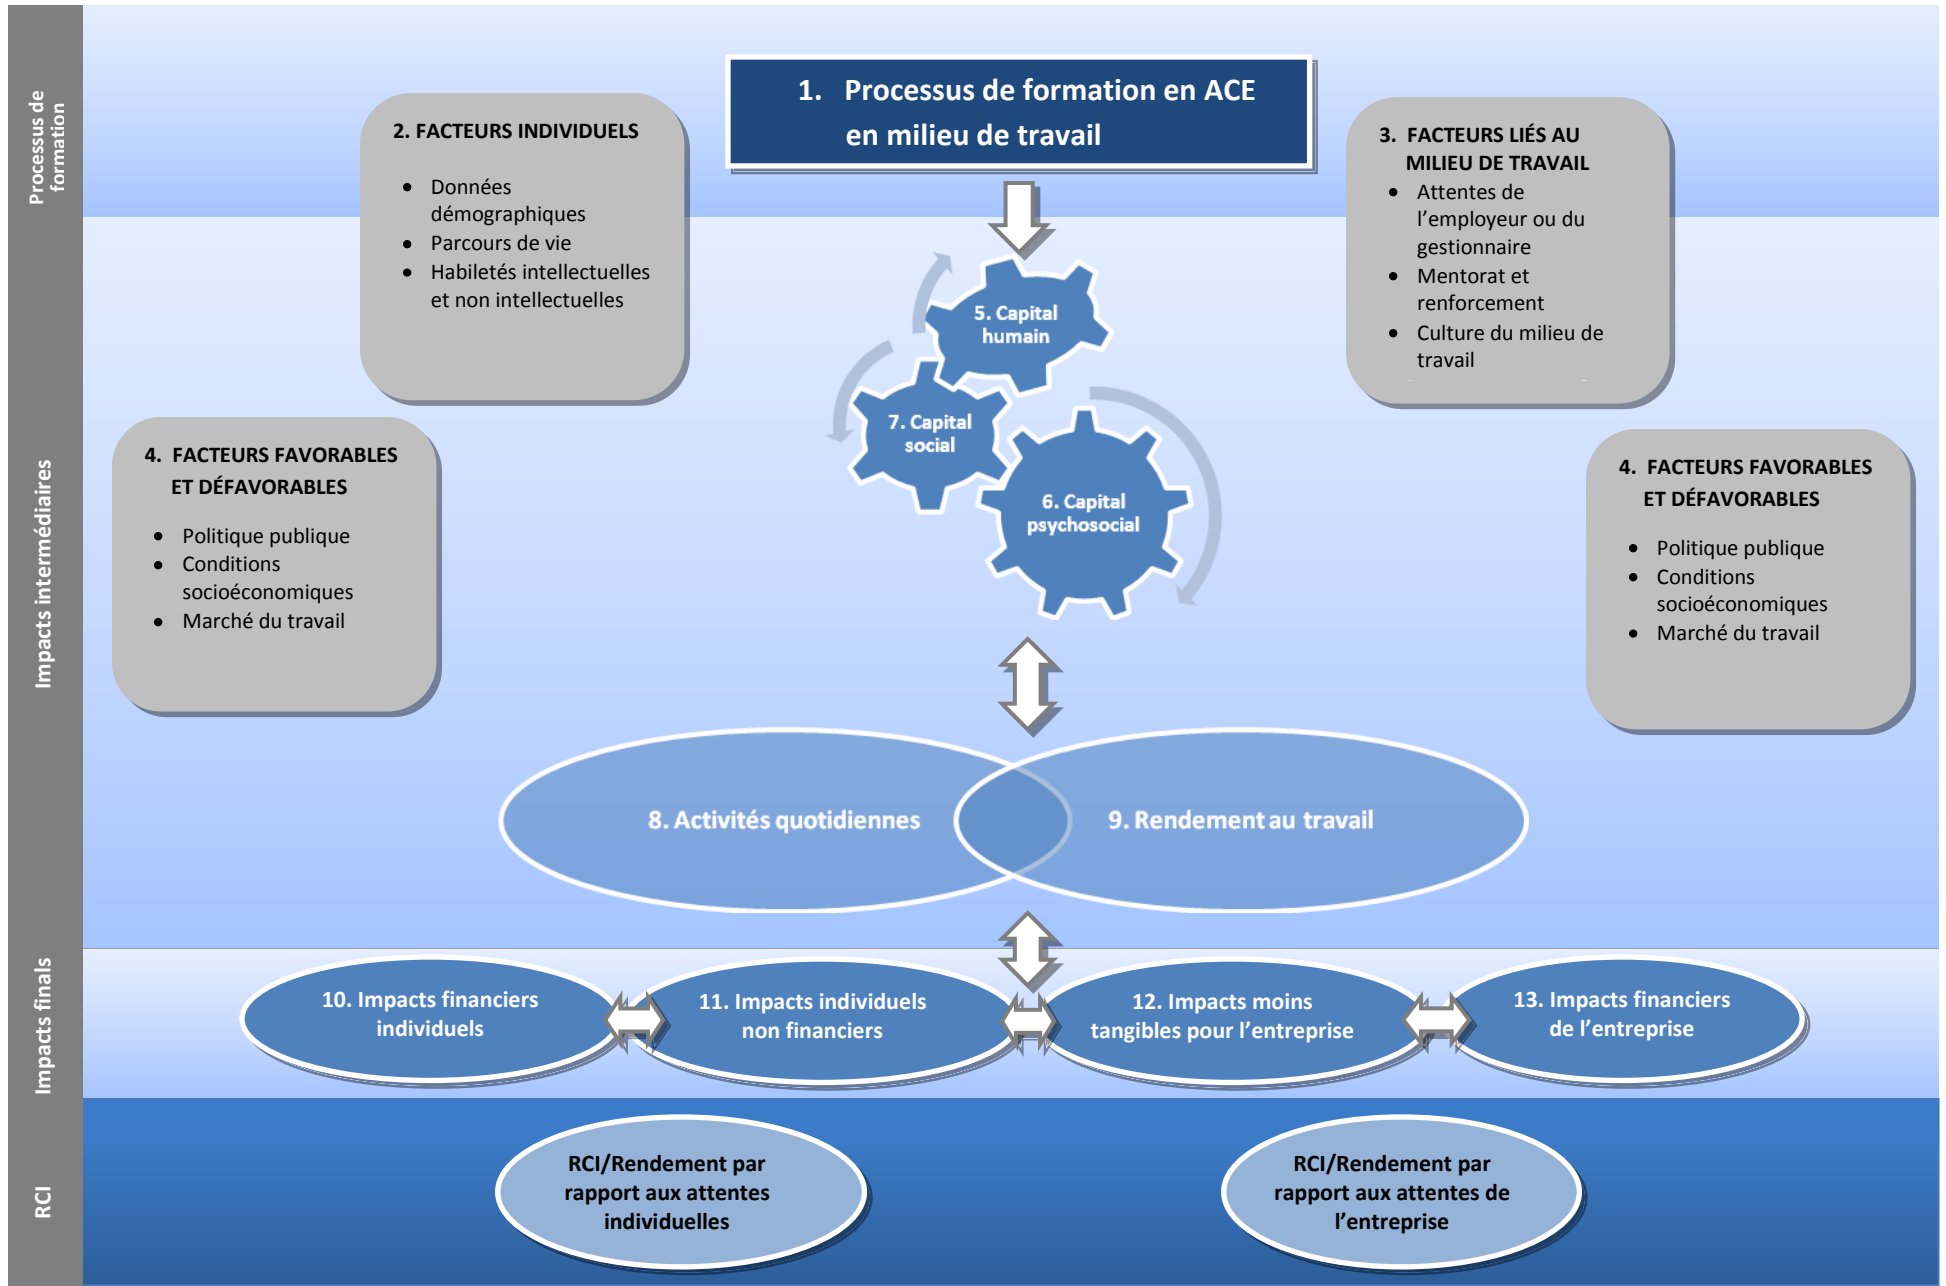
Processus de formation

1. Processus de formation en ACE en milieu de travail

2. FACTEURS INDIVIDUELS

- Données démographiques
- Parcours de vie
- Habiletés intellectuelles et non intellectuelles

3. FACTEURS LIÉS AU MILIEU DE TRAVAIL

- Attentes de l'employeur ou du gestionnaire
- Mentorat et renforcement
- Culture du milieu de travail

Impacts intermédiaires

4. FACTEURS FAVORABLES ET DÉFAVORABLES

- Politique publique
- Conditions socioéconomiques
- Marché du travail

5. Capital humain

7. Capital social

6. Capital psychosocial

4. FACTEURS FAVORABLES ET DÉFAVORABLES

- Politique publique
- Conditions socioéconomiques
- Marché du travail

8. Activités quotidiennes

9. Rendement au travail

Impacts finals

10. Impacts financiers individuels

11. Impacts individuels non financiers

12. Impacts moins tangibles pour l'entreprise

13. Impacts financiers de l'entreprise

RCI

RCI/Rendement par rapport aux attentes individuelles

RCI/Rendement par rapport aux attentes de l'entreprise